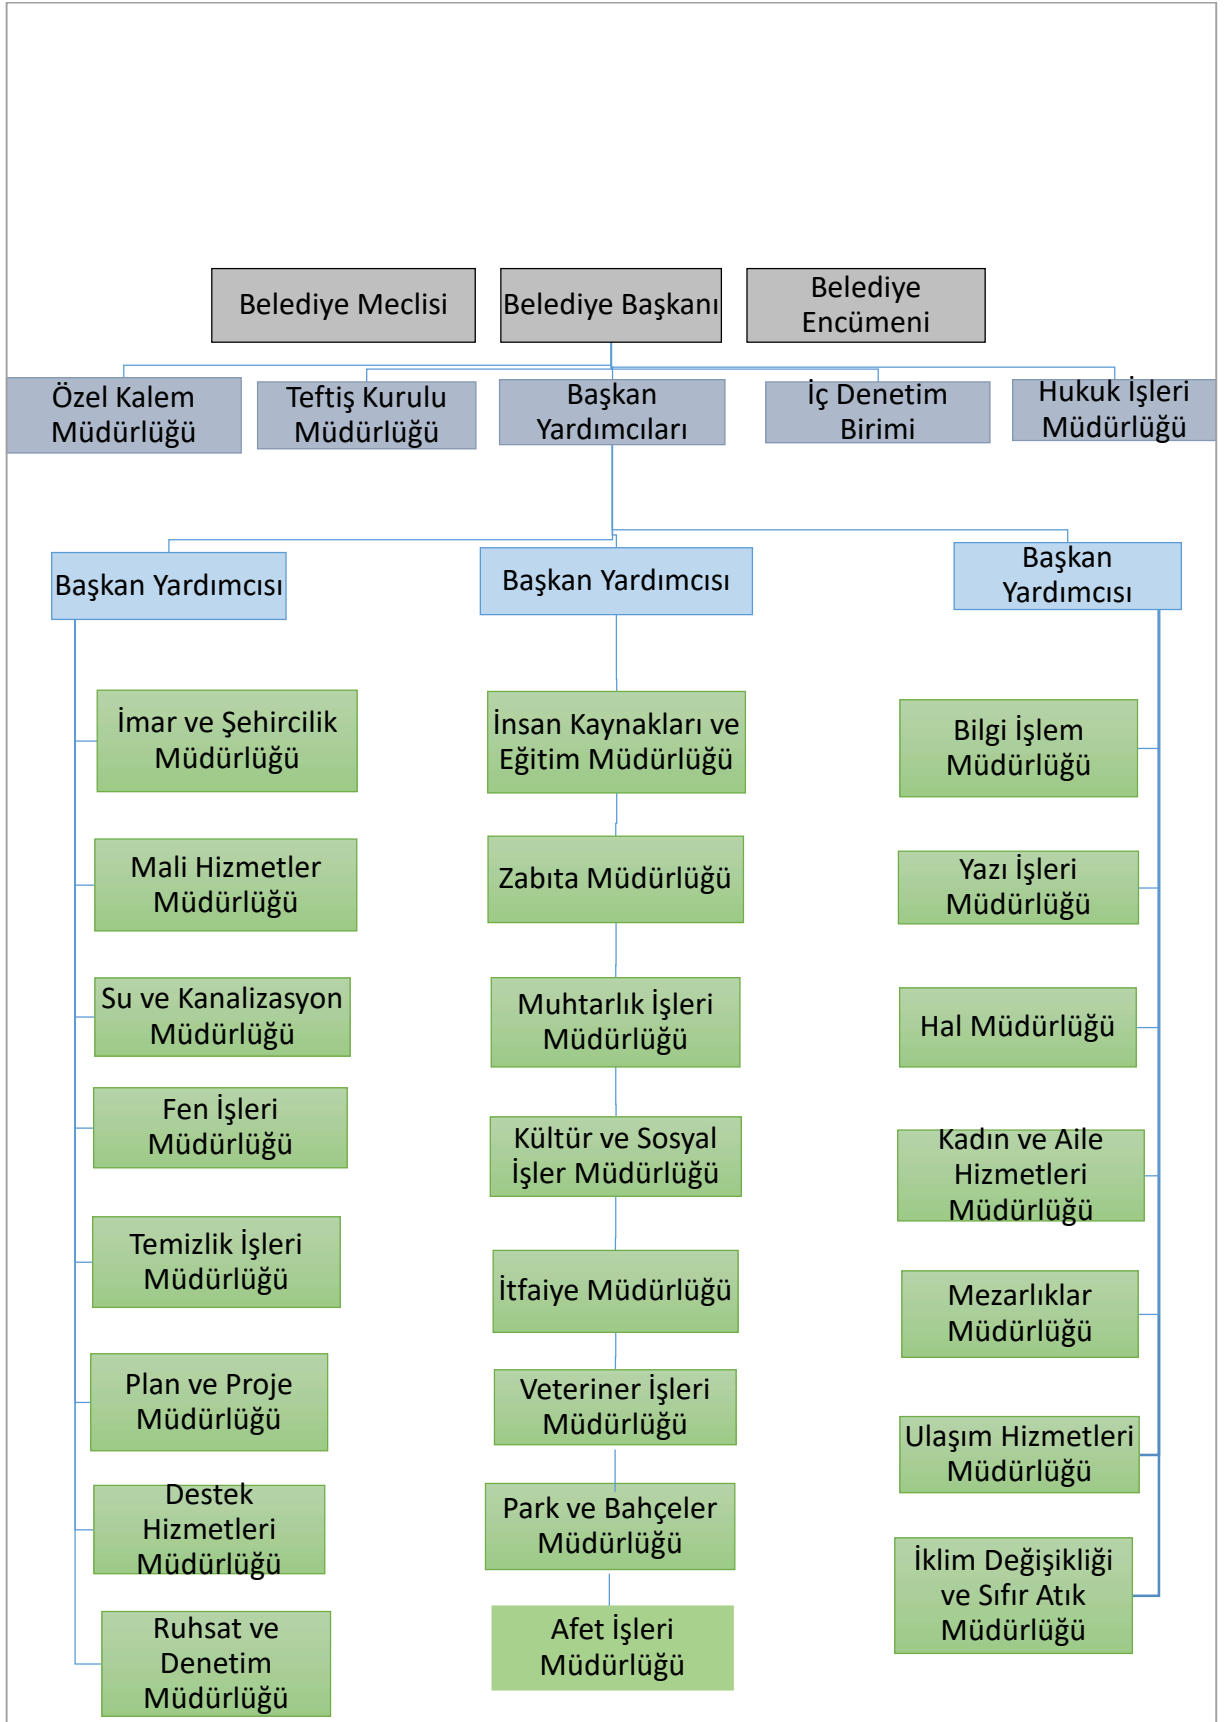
Belediye Meclisi

Belediye Başkanı

Belediye Encümeni

Özel Kalem Müdürlüğü

Teftiş Kurulu Müdürlüğü

Başkan Yardımcıları

İç Denetim Birimi

Hukuk İşleri Müdürlüğü

Başkan Yardımcısı

İmar ve Şehircilik Müdürlüğü

Mali Hizmetler Müdürlüğü

Su ve Kanalizasyon Müdürlüğü

Fen İşleri Müdürlüğü

Temizlik İşleri Müdürlüğü

Plan ve Proje Müdürlüğü

Destek Hizmetleri Müdürlüğü

Ruhsat ve Denetim Müdürlüğü

Başkan Yardımcısı

İnsan Kaynakları ve Eğitim Müdürlüğü

Zabıta Müdürlüğü

Muhtarlık İşleri Müdürlüğü

Kültür ve Sosyal İşler Müdürlüğü

İtfaiye Müdürlüğü

Veteriner İşleri Müdürlüğü

Park ve Bahçeler Müdürlüğü

Afet İşleri Müdürlüğü

Başkan Yardımcısı

Bilgi İşlem Müdürlüğü

Yazı İşleri Müdürlüğü

Hal Müdürlüğü

Kadın ve Aile Hizmetleri Müdürlüğü

Mezarlıklar Müdürlüğü

Ulaşım Hizmetleri Müdürlüğü

İklim Değişikliği ve Sıfır Atık Müdürlüğü